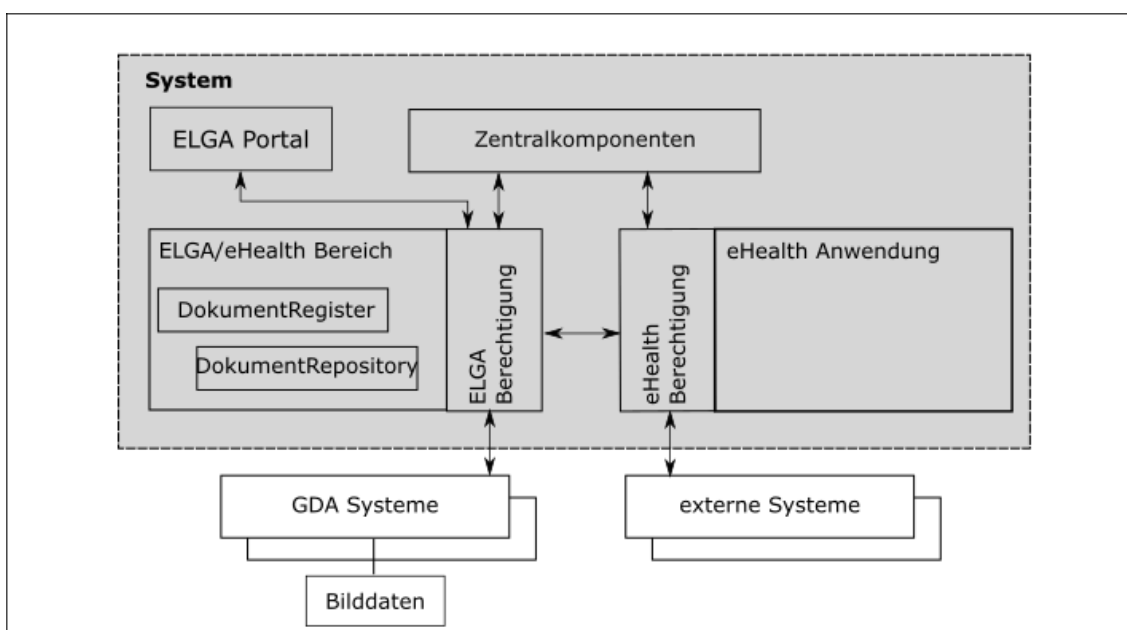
System

ELGA Portal

Zentralkomponenten

ELGA/eHealth Bereich

DokumentRegister

DokumentRepository

ELGA Berechtigung

eHealth Berechtigung

eHealth Anwendung

GDA Systeme

externe Systeme

Bilddaten